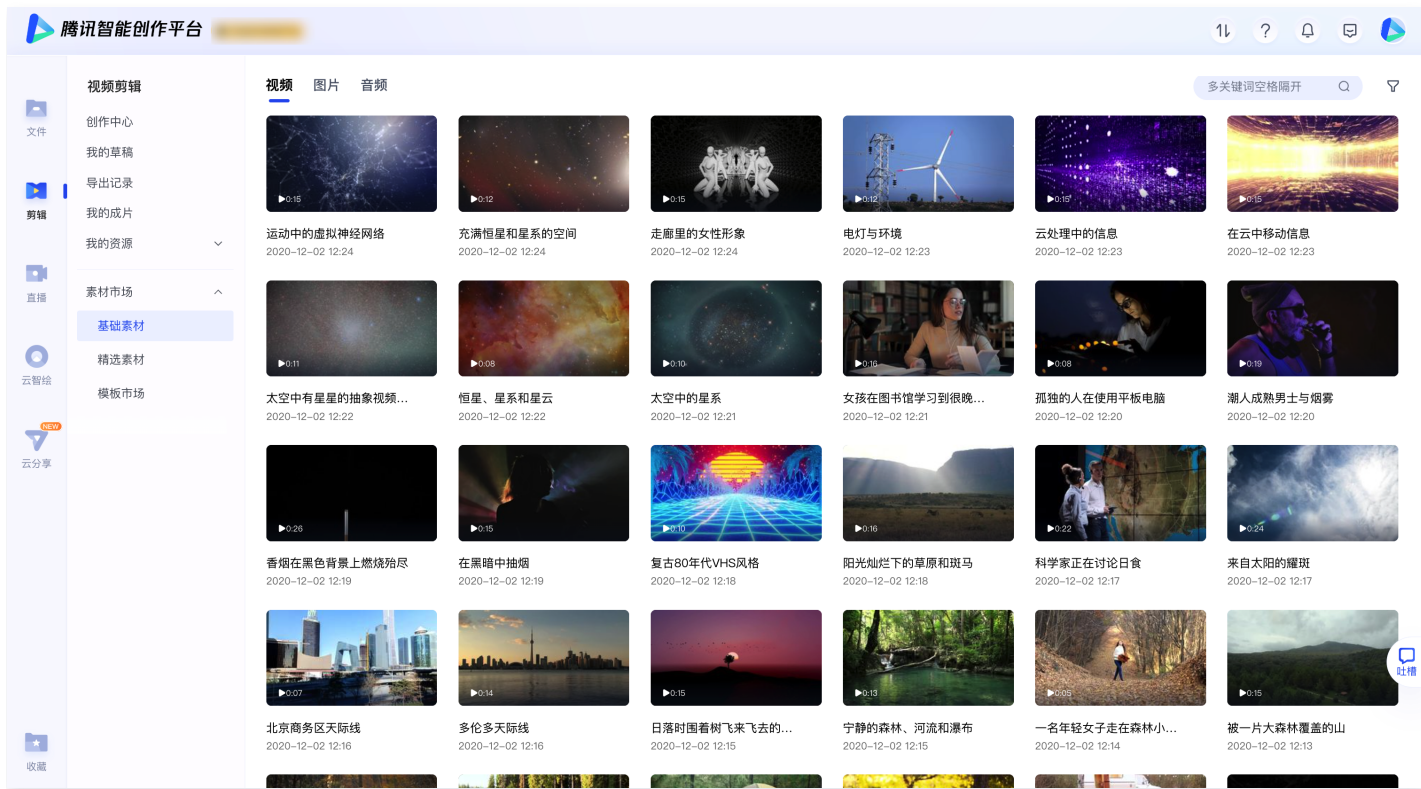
腾讯智能创作平台 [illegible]

文件
剪辑
直播
云智绘
NEW
云分享
收藏

视频剪辑
创作中心
我的草稿
导出记录
我的成片
我的资源
素材市场
基础素材
精选素材
模板市场

视频 图片 音频
多关键词空格隔开

0:15
运动中的虚拟神经网络
2020-12-02 12:24

0:12
充满恒星和星系的空间
2020-12-02 12:24

0:15
走廊里的女性形象
2020-12-02 12:24

0:12
电灯与环境
2020-12-02 12:23

0:15
云处理中的信息
2020-12-02 12:23

0:15
在云中移动信息
2020-12-02 12:23

0:11
太空中有星星的抽象视频...
2020-12-02 12:22

0:08
恒星、星系和星云
2020-12-02 12:22

0:10
太空中的星系
2020-12-02 12:21

0:16
女孩在图书馆学习到很晚...
2020-12-02 12:21

0:08
孤独的人在使用平板电脑
2020-12-02 12:20

0:19
潮人成熟男士与烟雾
2020-12-02 12:20

0:26
香烟在黑色背景上燃烧殆尽
2020-12-02 12:19

0:15
在黑暗中抽烟
2020-12-02 12:19

0:10
复古80年代VHS风格
2020-12-02 12:18

0:16
阳光灿烂下的草原和斑马
2020-12-02 12:18

0:22
科学家正在讨论日食
2020-12-02 12:17

0:24
来自太阳的耀斑
2020-12-02 12:17

0:07
北京商务区天际线
2020-12-02 12:16

0:14
多伦多天际线
2020-12-02 12:16

0:15
日落时围着树飞来飞去的...
2020-12-02 12:15

0:13
宁静的森林、河流和瀑布
2020-12-02 12:15

0:05
一名年轻女子正在森林小...
2020-12-02 12:14

0:15
被一片大森林覆盖的山
2020-12-02 12:13

吐槽